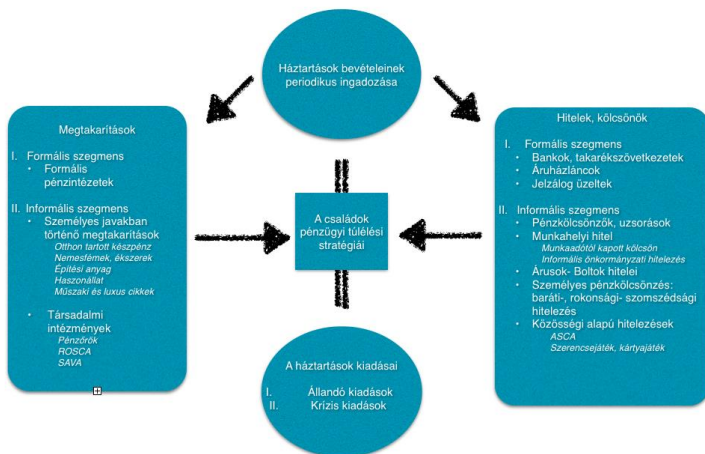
Háztartások bevételeinek periodikus ingadozása

Megtakarítások

I. Formális szegmens
• Formális pénzintézetek

II. Informális szegmens
• Személyes javakban történő megtakarítások
Otthon tartott készpénz
Nemesfémek, ékszerek
Építési anyag
Haszonállat
Műszaki és luxus cikkek

• Társadalmi intézmények
Pénzőrök
ROSCA
SAVA

A családok pénzügyi túlélési stratégiái

Hitelek, kölcsönök

I. Formális szegmens
• Bankok, takarékszövetkezetek
• Áruházláncok
• Jelzálog üzletek

II. Informális szegmens
• Pénzkölcsönzők, uzsorások
• Munkahelyi hitel
Munkaadótól kapott kölcsön
Informális önkormányzati hitelezés
• Árusok- Boltok hitelei
• Személyes pénzkölcsönzés: baráti-, rokonsági- szomszédsági hitelezés
• Közösségi alapú hitelezések
ASCA
Szerencsejáték, kártyajáték

A háztartások kiadásai

I. Állandó kiadások
II. Krízis kiadások